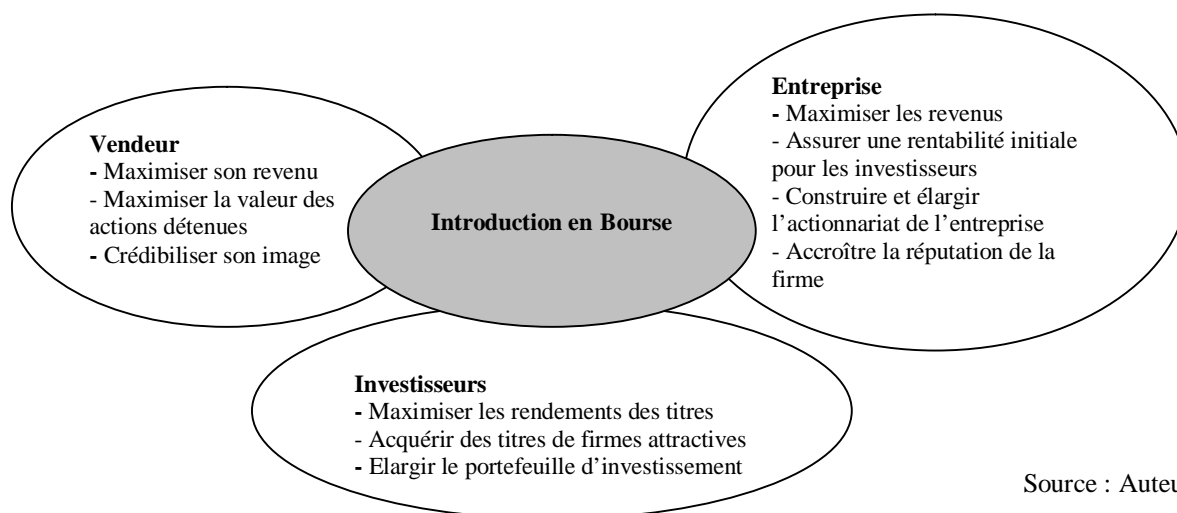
Vendeur
- Maximiser son revenu
- Maximiser la valeur des actions détenues
- Crédibiliser son image

Introduction en Bourse

Entreprise
- Maximiser les revenus
- Assurer une rentabilité initiale pour les investisseurs
- Construire et élargir l'actionnariat de l'entreprise
- Accroître la réputation de la firme

Investisseurs
- Maximiser les rendements des titres
- Acquérir des titres de firmes attractives
- Elargir le portefeuille d'investissement

Source : Auteu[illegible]